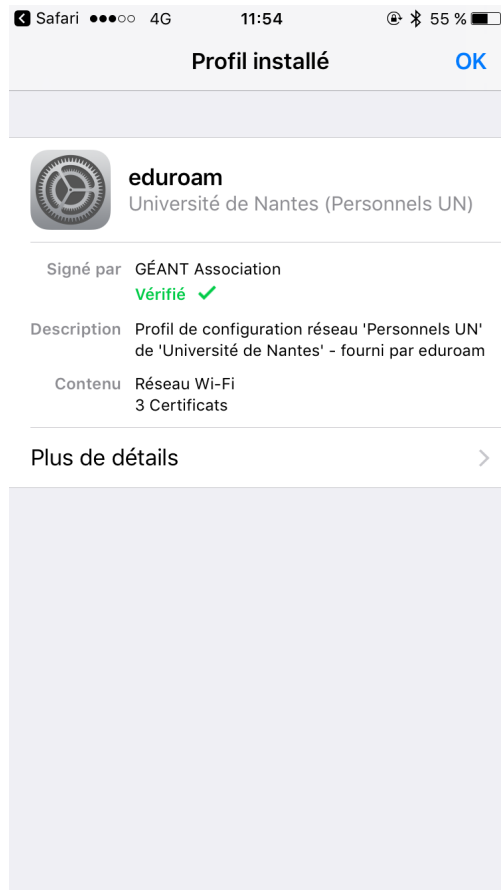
Safari ●●●○○ 4G 11:54 55 %

Profil installé OK

eduroam
Université de Nantes (Personnels UN)

Signé par GÉANT Association
Vérifié ✓

Description Profil de configuration réseau 'Personnels UN' de 'Université de Nantes' - fourni par eduroam

Contenu Réseau Wi-Fi
3 Certificats

Plus de détails